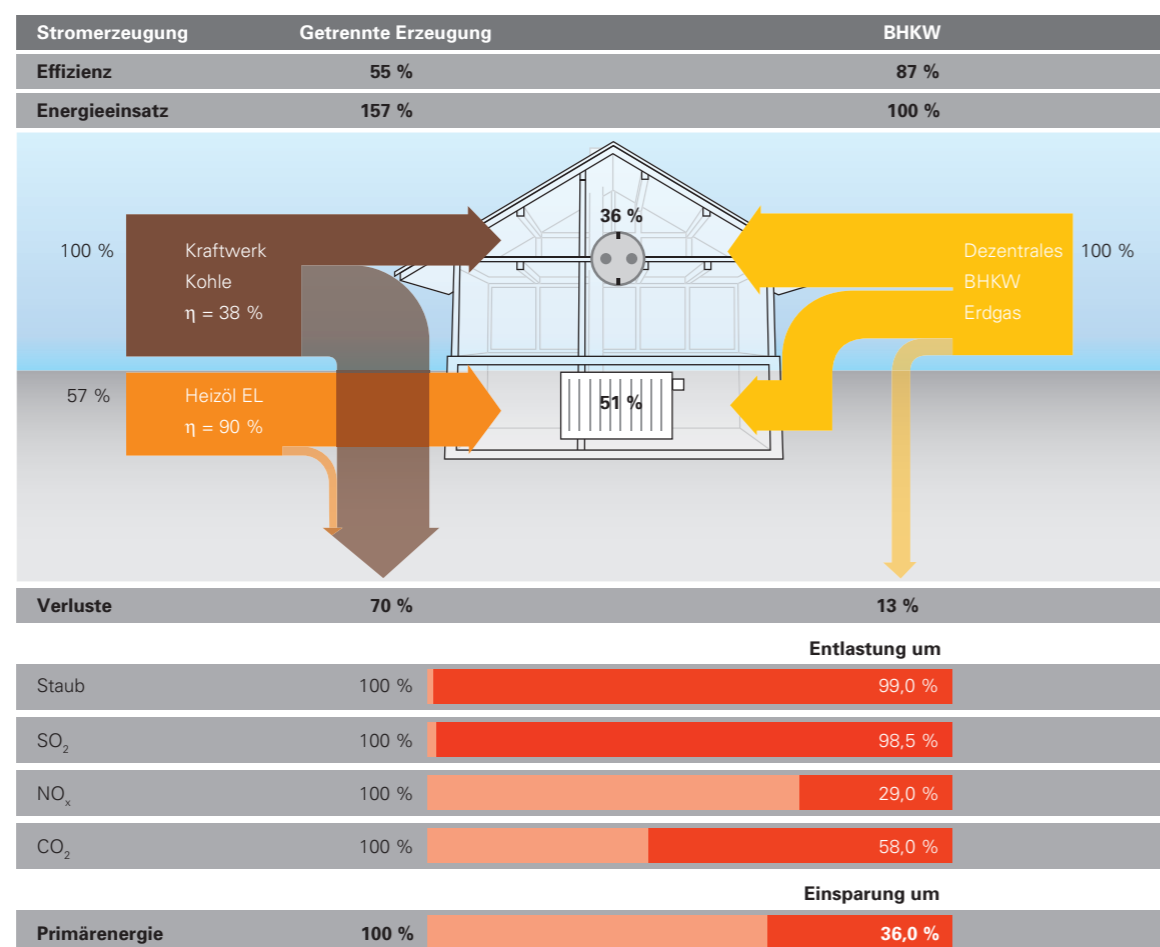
| Stromerzeugung | Getrennte Erzeugung | BHKW |
|---|---|---|
| Effizienz | 55 % | 87 % |
| Energieeinsatz | 157 % | 100 % |

100 %

Kraftwerk Kohle η = 38 %

36 %

Dezentrales BHKW Erdgas

100 %

57 %

Heizöl EL η = 90 %

51 %

| Verluste | 70 % | 13 % |
|---|---|---|

Entlastung um

| Staub | 100 % | 99,0 % |
|---|---|---|
| $SO_2$ | 100 % | 98,5 % |
| $NO_x$ | 100 % | 29,0 % |
| $CO_2$ | 100 % | 58,0 % |

Einsparung um

| Primärenergie | 100 % | 36,0 % |
|---|---|---|